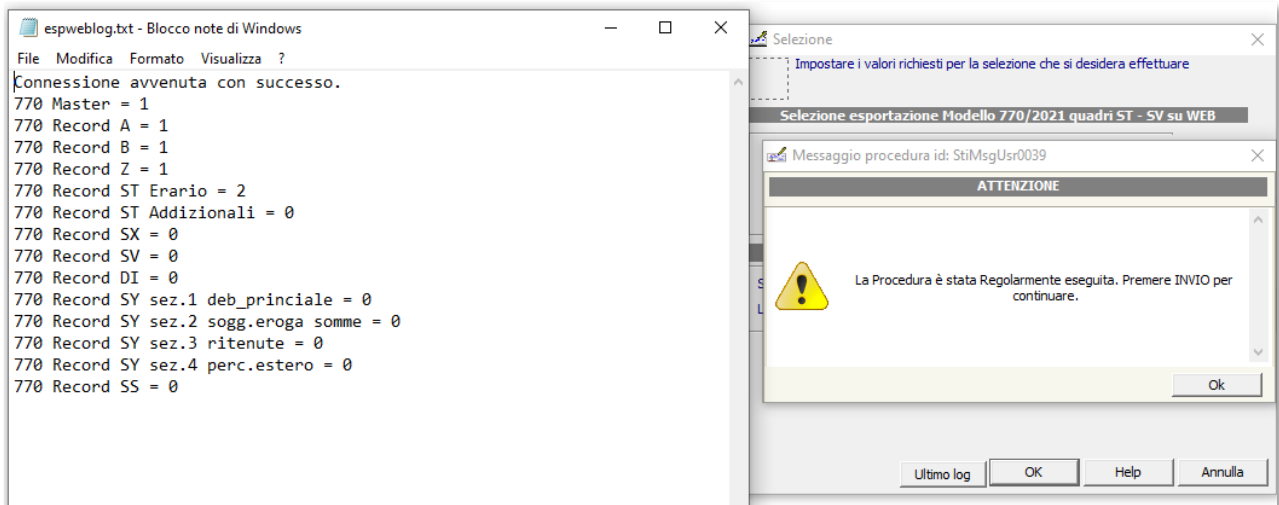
espweblog.txt - Blocco note di Windows

File Modifica Formato Visualizza ?

Connessione avvenuta con successo.
770 Master = 1
770 Record A = 1
770 Record B = 1
770 Record Z = 1
770 Record ST Erario = 2
770 Record ST Addizionali = 0
770 Record SX = 0
770 Record SV = 0
770 Record DI = 0
770 Record SY sez.1 deb_princiale = 0
770 Record SY sez.2 sogg.eroga somme = 0
770 Record SY sez.3 ritenute = 0
770 Record SY sez.4 perc.estero = 0
770 Record SS = 0

Selezione

Impostare i valori richiesti per la selezione che si desidera effettuare

Selezione esportazione Modello 770/2021 quadri ST - SV su WEB

Messaggio procedura id: StiMsgUsr0039

ATTENZIONE

La Procedura è stata Regolarmente eseguita. Premere INVIO per continuare.

Ok

Ultimo log OK Help Annulla